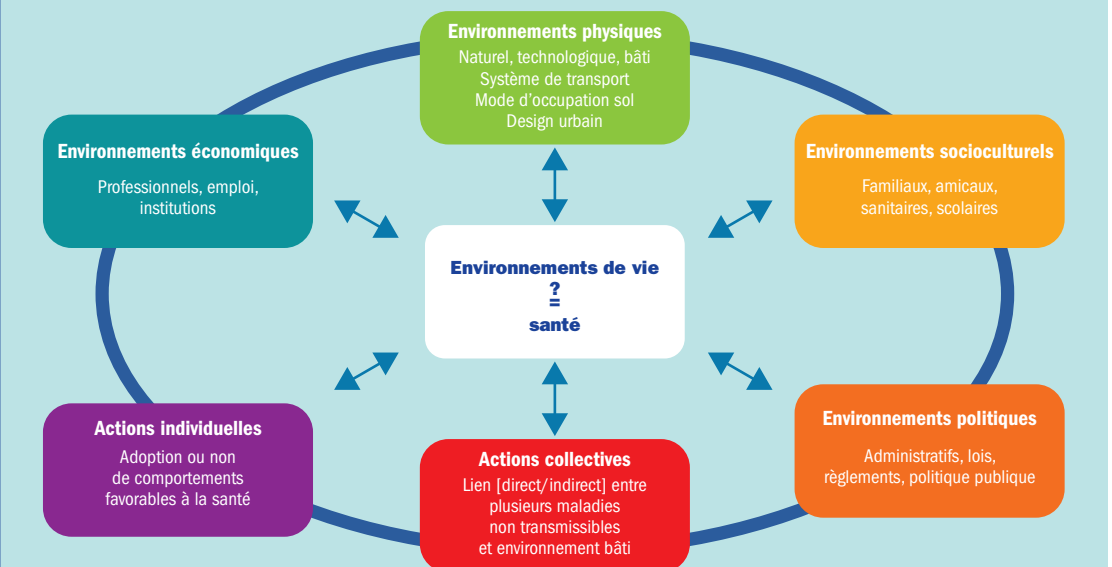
Environnements physiques
Naturel, technologique, bâti
Système de transport
Mode d'occupation sol
Design urbain

Environnements économiques
Professionnels, emploi, institutions

Environnements socioculturels
Familiaux, amicaux, sanitaires, scolaires

Environnements de vie
?
=
santé

Actions individuelles
Adoption ou non de comportements favorables à la santé

Actions collectives
Lien [direct/indirect] entre plusieurs maladies non transmissibles et environnement bâti

Environnements politiques
Administratifs, lois, règlements, politique publique